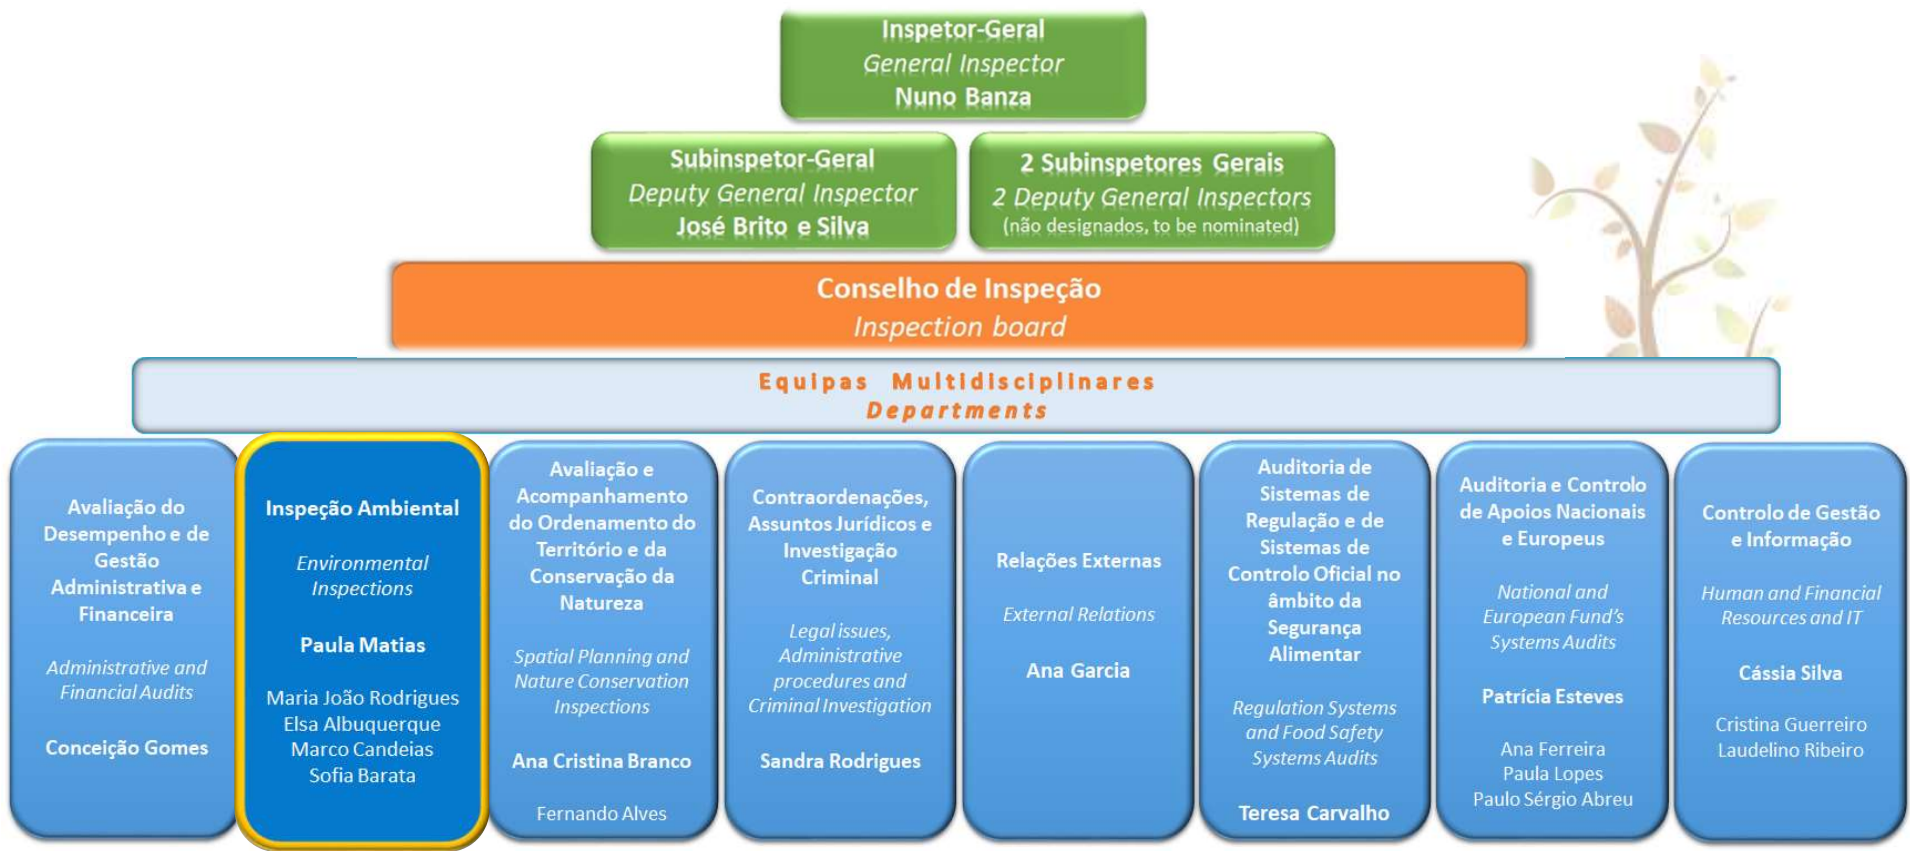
Inspetor-Geral
General Inspector
Nuno Banza

Subinspetor-Geral
Deputy General Inspector
José Brito e Silva

2 Subinspetores Gerais
2 Deputy General Inspectors
(não designados, to be nominated)

Conselho de Inspeção
Inspection board

Equipas Multidisciplinares
Departments

Avaliação do Desempenho e de Gestão Administrativa e Financeira

Administrative and Financial Audits

Conceição Gomes

Inspeção Ambiental

Environmental Inspections

Paula Matias

Maria João Rodrigues
Elsa Albuquerque
Marco Candeias
Sofia Barata

Avaliação e Acompanhamento do Ordenamento do Território e da Conservação da Natureza

Spatial Planning and Nature Conservation Inspections

Ana Cristina Branco

Fernando Alves

Contraordenações, Assuntos Jurídicos e Investigação Criminal

Legal issues, Administrative procedures and Criminal Investigation

Sandra Rodrigues

Relações Externas

External Relations

Ana Garcia

Auditoria de Sistemas de Regulação e de Sistemas de Controlo Oficial no âmbito da Segurança Alimentar

Regulation Systems and Food Safety Systems Audits

Teresa Carvalho

Auditoria e Controlo de Apoios Nacionais e Europeus

National and European Fund's Systems Audits

Patrícia Esteves

Ana Ferreira
Paula Lopes
Paulo Sérgio Abreu

Controlo de Gestão e Informação

Human and Financial Resources and IT

Cássia Silva

Cristina Guerreiro
Laudelino Ribeiro